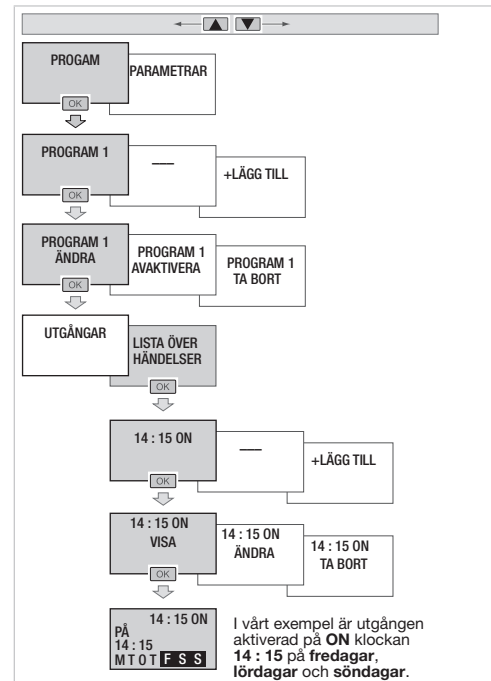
PROGAM

OK

PARAMETRAR

PROGRAM 1

OK

—

+LÄGG TILL

PROGRAM 1 ÄNDRA

OK

PROGRAM 1 AVAKTIVERA

PROGRAM 1 TA BORT

UTGÅNGAR

LISTA ÖVER HÄNDELSER

OK

14 : 15 ON

OK

—

+LÄGG TILL

14 : 15 ON VISA

OK

14 : 15 ON ÄNDRA

14 : 15 ON TA BORT

14 : 15 ON
PÅ
14 : 15
M T O T F S S

I vårt exempel är utgången aktiverad på **ON** klockan **14 : 15** på **fredagar**, **lördagar** och **söndagar**.